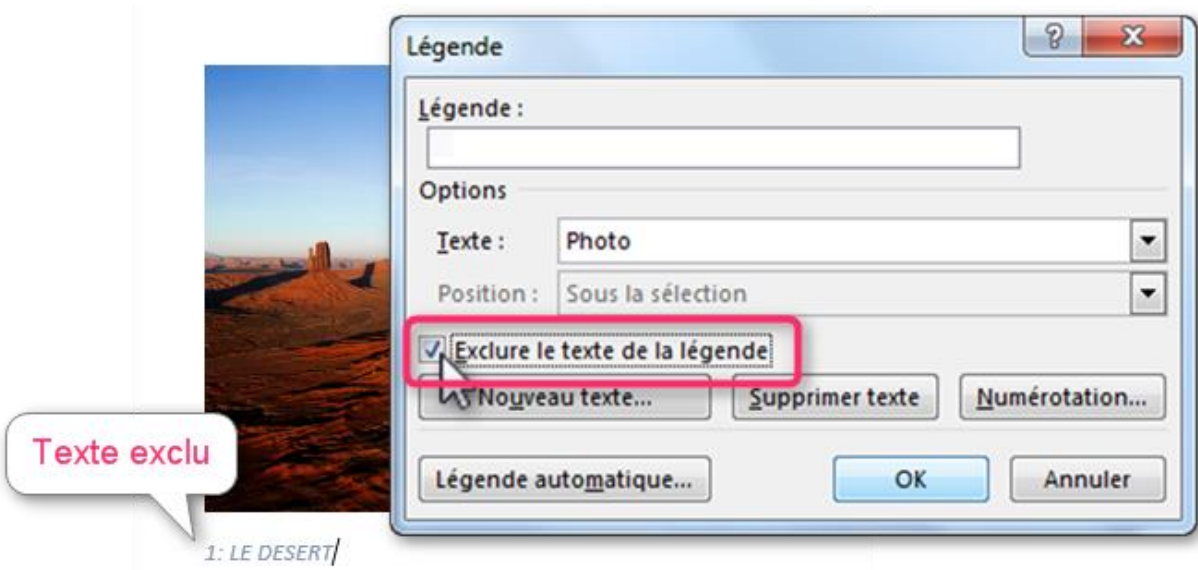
Légende

?

X

Légende :

Options

Texte : Photo

Position : Sous la sélection

Exclure le texte de la légende

Nouveau texte...

Supprimer texte

Numérotation...

Légende automatique...

OK

Annuler

Texte exclu

1: LE DESERT